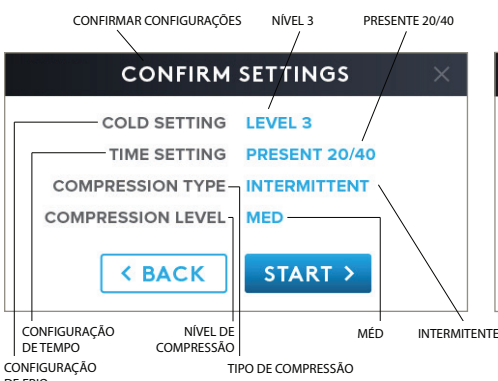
CONFIRMAR CONFIGURAÇÕES

NÍVEL 3

PRESENTE 20/40

CONFIRM SETTINGS

×

COLD SETTING LEVEL 3

TIME SETTING PRESENT 20/40

COMPRESSION TYPE INTERMITTENT

COMPRESSION LEVEL MED

< BACK

START >

CONFIGURAÇÃO DE TEMPO

NÍVEL DE COMPRESSÃO

MÉD

INTERMITENTE

CONFIGURAÇÃO DE FRIO

TIPO DE COMPRESSÃO